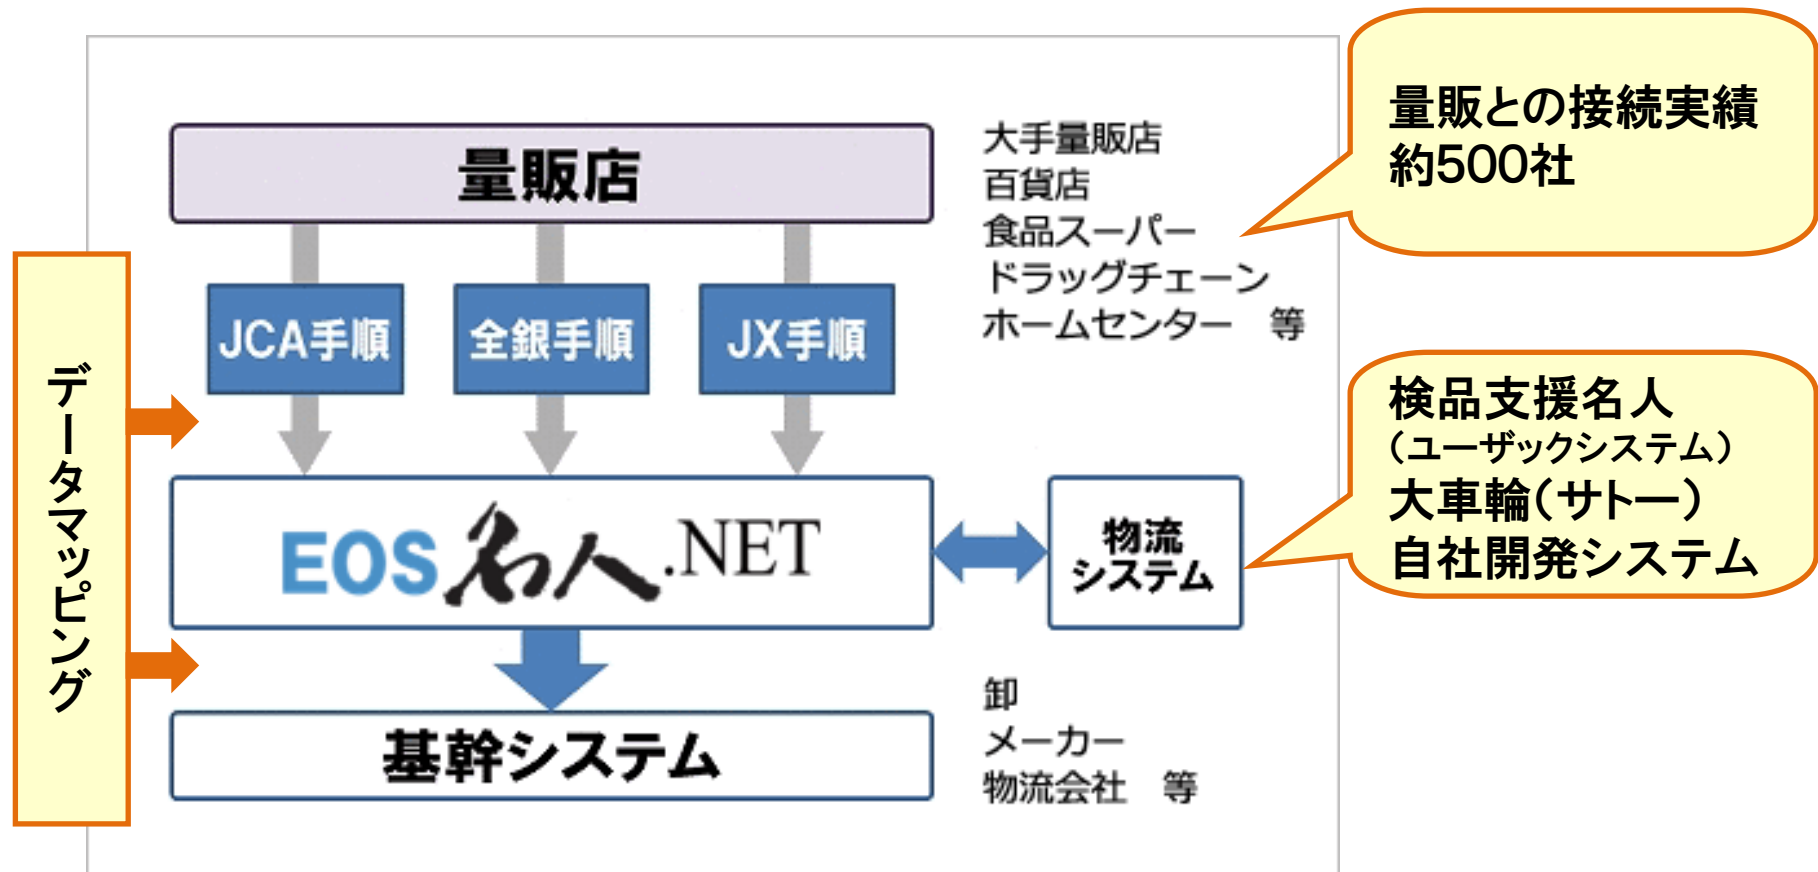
量販店

大手量販店
百貨店
食品スーパー
ドラッグチェーン
ホームセンター　等

量販との接続実績
約500社

JCA手順

全銀手順

JX手順

データマッピング

EOS名人.NET

物流システム

検品支援名人
（ユーザックシステム）
大車輪（サトー）
自社開発システム

基幹システム

卸
メーカー
物流会社　等